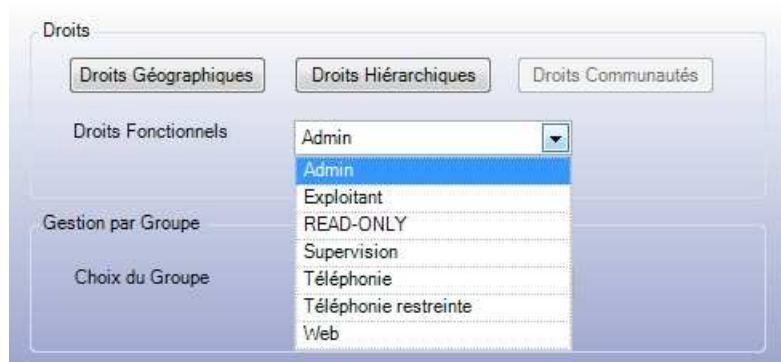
Droits

Droits Géographiques
Droits Hiérarchiques
Droits Communautés

Droits Fonctionnels
Admin

Admin
Exploitant
READ-ONLY
Supervision
Téléphonie
Téléphonie restreinte
Web

Gestion par Groupe

Choix du Groupe